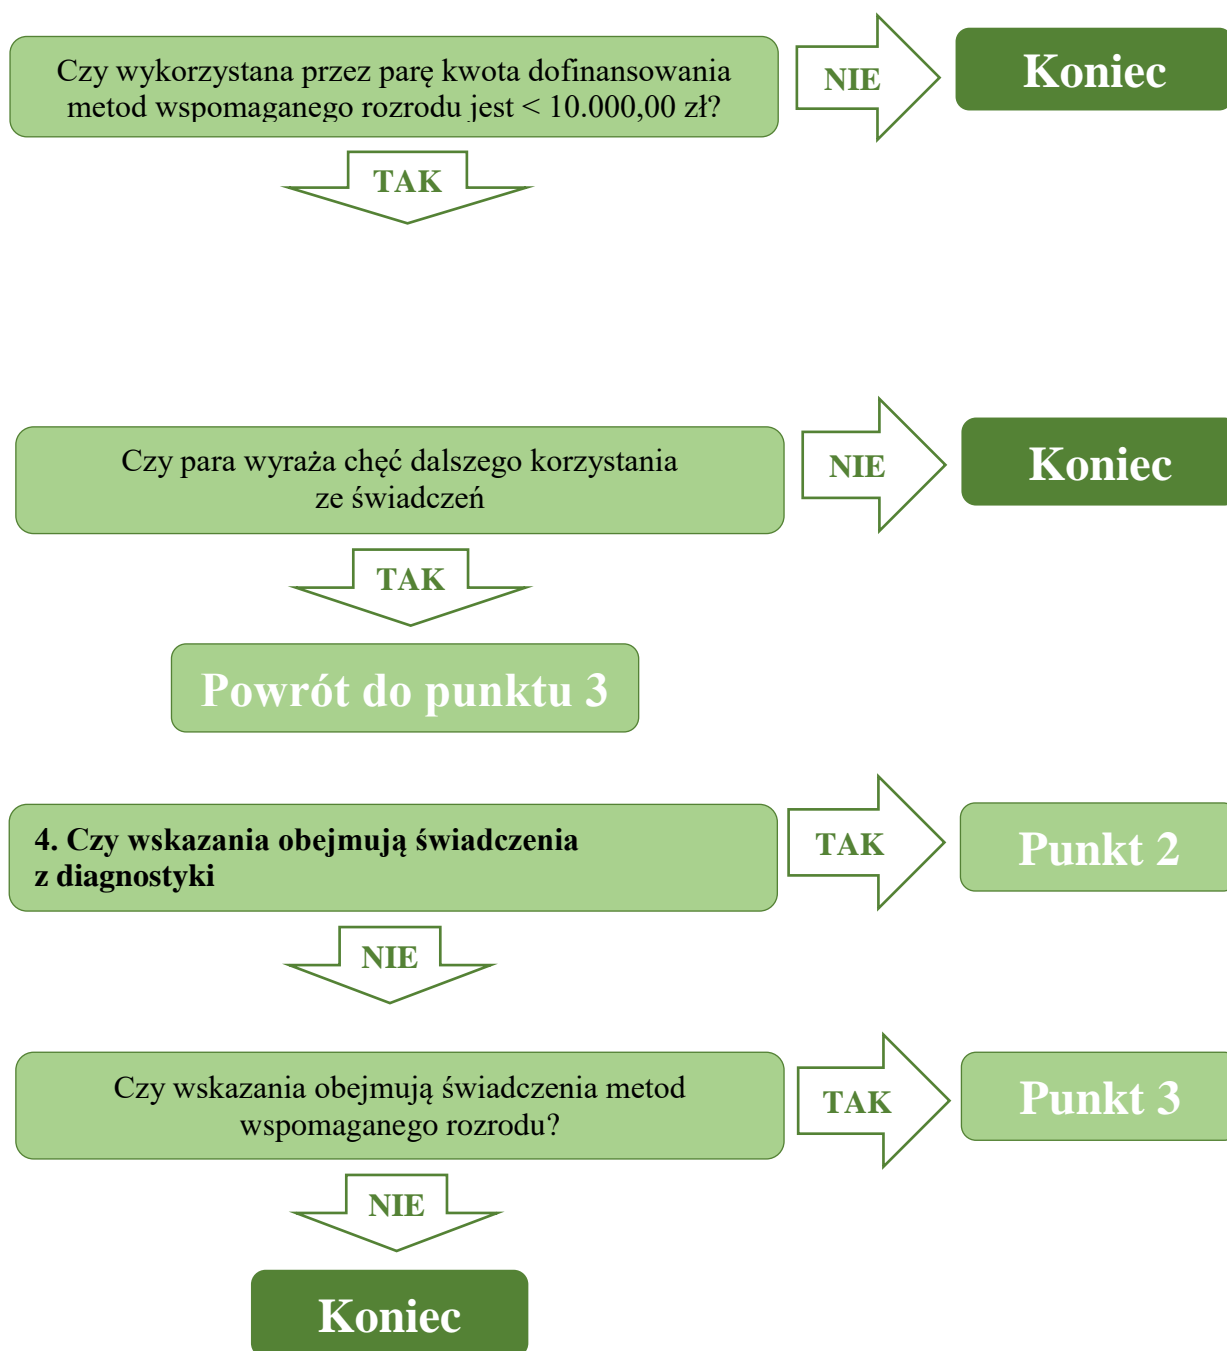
Czy wykorzystana przez parę kwota dofinansowania metod wspomaganego rozrodu jest < 10.000,00 zł?

NIE

Koniec

TAK

Czy para wyraża chęć dalszego korzystania ze świadczeń

NIE

Koniec

TAK

Powrót do punktu 3

4. Czy wskazania obejmują świadczenia z diagnostyki

TAK

Punkt 2

NIE

Czy wskazania obejmują świadczenia metod wspomaganego rozrodu?

TAK

Punkt 3

NIE

Koniec